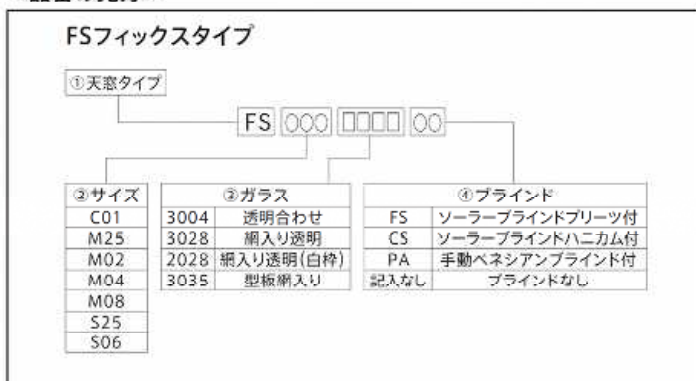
FSフィックスタイプ

①天窓タイプ

FS ○○○ □□□□ ○○

| ②サイズ |
|---|
| C01 |
| M25 |
| M02 |
| M04 |
| M08 |
| S25 |
| S06 |

| ③ガラス | |
|---|---|
| 3004 | 透明合わせ |
| 3028 | 網入り透明 |
| 2028 | 網入り透明(白枠) |
| 3035 | 型板網入り |

| ④ブラインド | |
|---|---|
| FS | ソーラーブラインドプリーツ付 |
| CS | ソーラーブラインドハニカム付 |
| PA | 手動ベネシアンブラインド付 |
| 記入なし | ブラインドなし |